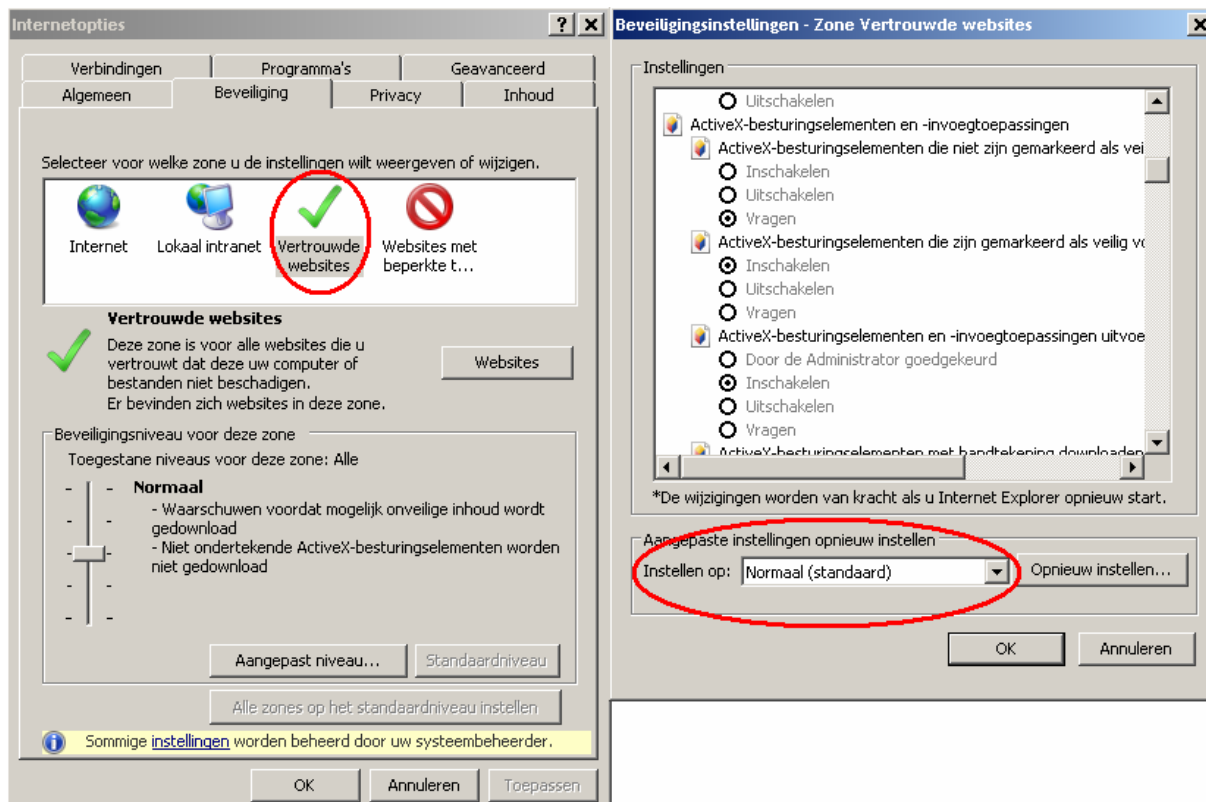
Internetopties

?

Verbindingen | Programma's | Geavanceerd
Algemeen | Beveiliging | Privacy | Inhoud

Selecteer voor welke zone u de instellingen wilt weergeven of wijzigen.

Internet
Lokaal intranet
Vertrouwde websites
Websites met beperkte t...

Vertrouwde websites
Deze zone is voor alle websites die u vertrouwt dat deze uw computer of bestanden niet beschadigen.
Er bevinden zich websites in deze zone.

Websites

Beveiligingsniveau voor deze zone
Toegestane niveaus voor deze zone: Alle

Normaal
- Waarschuwen voordat mogelijk onveilige inhoud wordt gedownload
- Niet ondertekende ActiveX-besturingselementen worden niet gedownload

Aangepast niveau...
Standaardniveau

Alle zones op het standaardniveau instellen

Sommige instellingen worden beheerd door uw systeembeheerder.

OK
Annuleren
Toepassen

Beveiligingsinstellingen - Zone Vertrouwde websites

Instellingen

Uitschakelen
ActiveX-besturingselementen en -invoegtoepassingen
ActiveX-besturingselementen die niet zijn gemarkeerd als vei
Inschakelen
Uitschakelen
Vragen
ActiveX-besturingselementen die zijn gemarkeerd als veilig vo
Inschakelen
Uitschakelen
Vragen
ActiveX-besturingselementen en -invoegtoepassingen uitvoe
Door de Administrator goedgekeurd
Inschakelen
Uitschakelen
Vragen
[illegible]

*De wijzigingen worden van kracht als u Internet Explorer opnieuw start.

Aangepaste instellingen opnieuw instellen
Instellen op: Normaal (standaard)
Opnieuw instellen...

OK
Annuleren